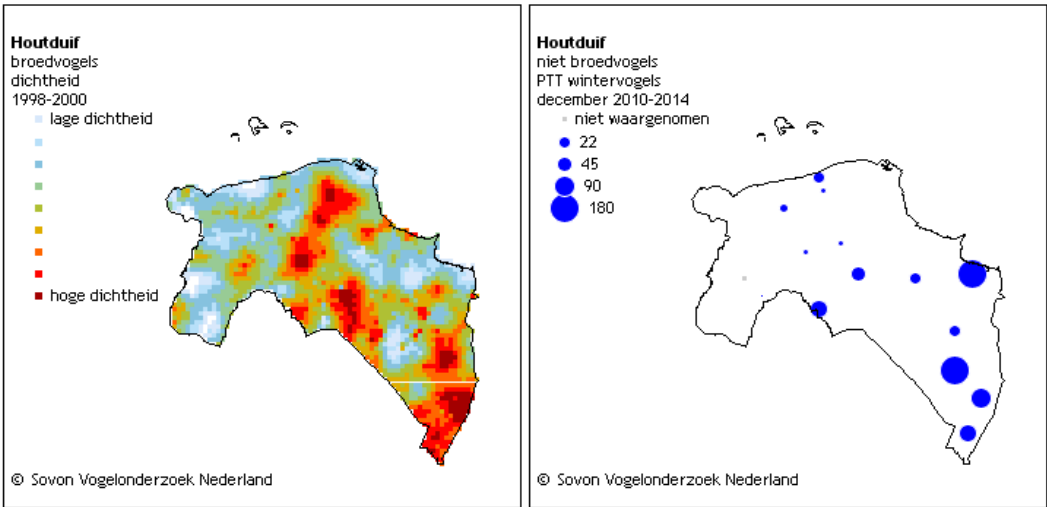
**Houtduif**
broedvogels
dichtheid
1998-2000
lage dichtheid
hoge dichtheid

© Sovon Vogelonderzoek Nederland

**Houtduif**
niet broedvogels
PTT wintervogels
december 2010-2014
niet waargenomen
22
45
90
180

© Sovon Vogelonderzoek Nederland